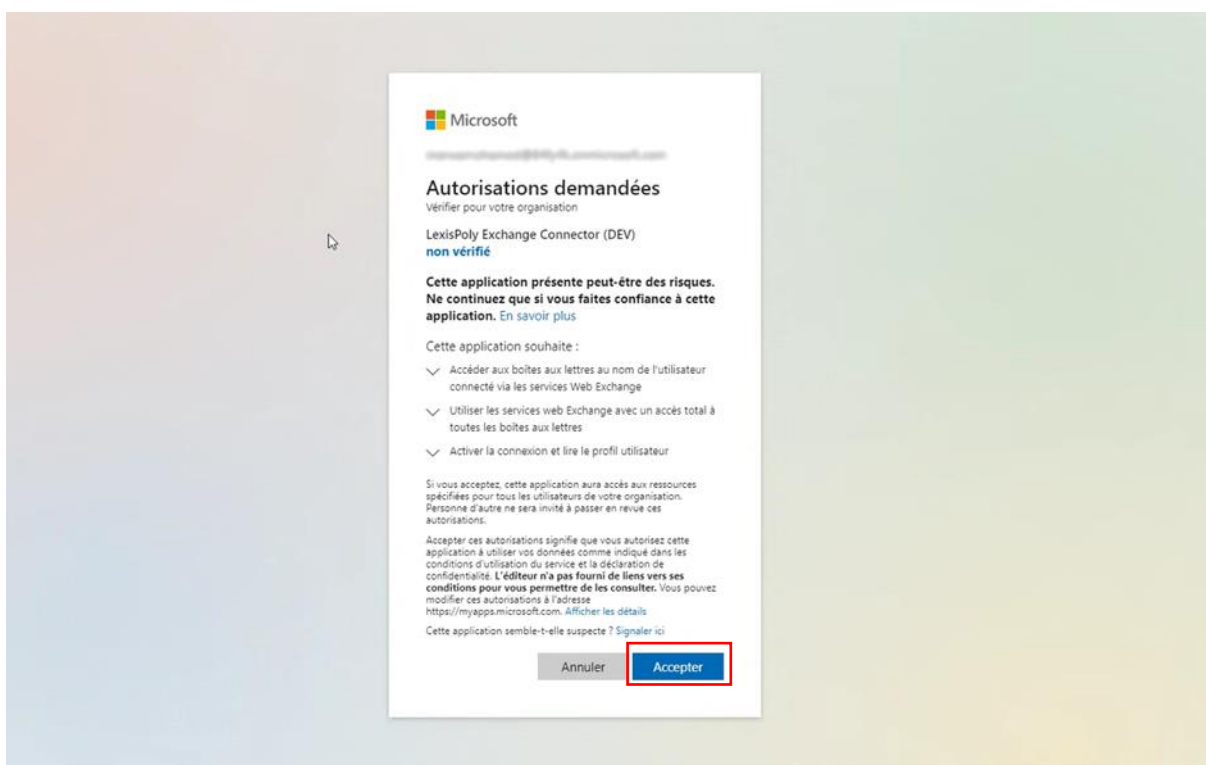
Microsoft

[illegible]

Autorisations demandées
Vérifier pour votre organisation

LexisPoly Exchange Connector (DEV)
non vérifié

Cette application présente peut-être des risques. Ne continuez que si vous faites confiance à cette application. En savoir plus

Cette application souhaite :

Accéder aux boîtes aux lettres au nom de l'utilisateur connecté via les services Web Exchange

Utiliser les services web Exchange avec un accès total à toutes les boîtes aux lettres

Activer la connexion et lire le profil utilisateur

Si vous acceptez, cette application aura accès aux ressources spécifiées pour tous les utilisateurs de votre organisation. Personne d'autre ne sera invité à passer en revue ces autorisations.

Accepter ces autorisations signifie que vous autorisez cette application à utiliser vos données comme indiqué dans les conditions d'utilisation du service et la déclaration de confidentialité. L'éditeur n'a pas fourni de liens vers ses conditions pour vous permettre de les consulter. Vous pouvez modifier ces autorisations à l'adresse https://myapps.microsoft.com. Afficher les détails

Cette application semble-t-elle suspecte ? Signaler ici

Annuler Accepter